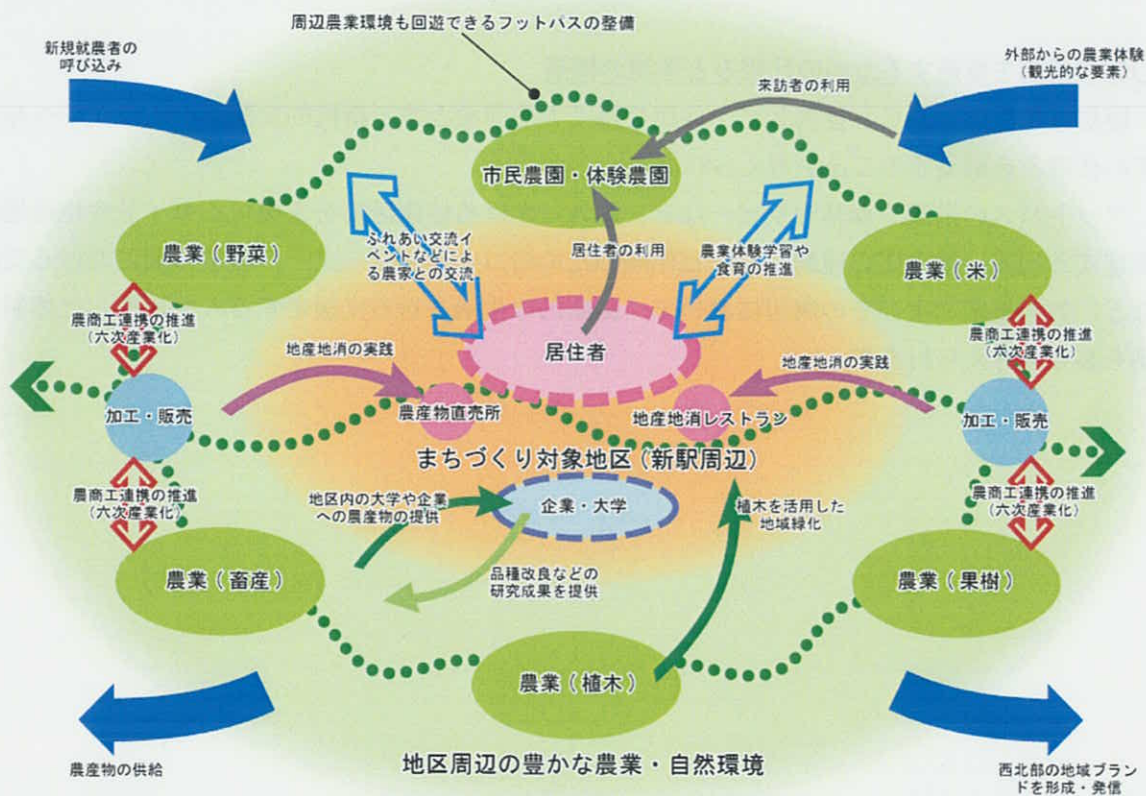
周辺農業環境も回遊できるフットパスの整備

新規就農者の呼び込み

外部からの農業体験（観光的な要素）

来訪者の利用

市民農園・体験農園

農業（野菜）

ふれあい交流イベントなどによる農家との交流

居住者の利用

農業体験学習や食育の推進

農業（米）

農商工連携の推進（六次産業化）

農商工連携の推進（六次産業化）

地産地消の実践

居住者

地産地消の実践

加工・販売

農産物直売所

地産地消レストラン

加工・販売

まちづくり対象地区（新駅周辺）

農商工連携の推進（六次産業化）

地区内の大学や企業への農産物の提供

企業・大学

植木を活用した地域緑化

農商工連携の推進（六次産業化）

農業（畜産）

品種改良などの研究成果を提供

農業（果樹）

農業（植木）

農産物の供給

地区周辺の豊かな農業・自然環境

西北部の地域ブランドを形成・発信